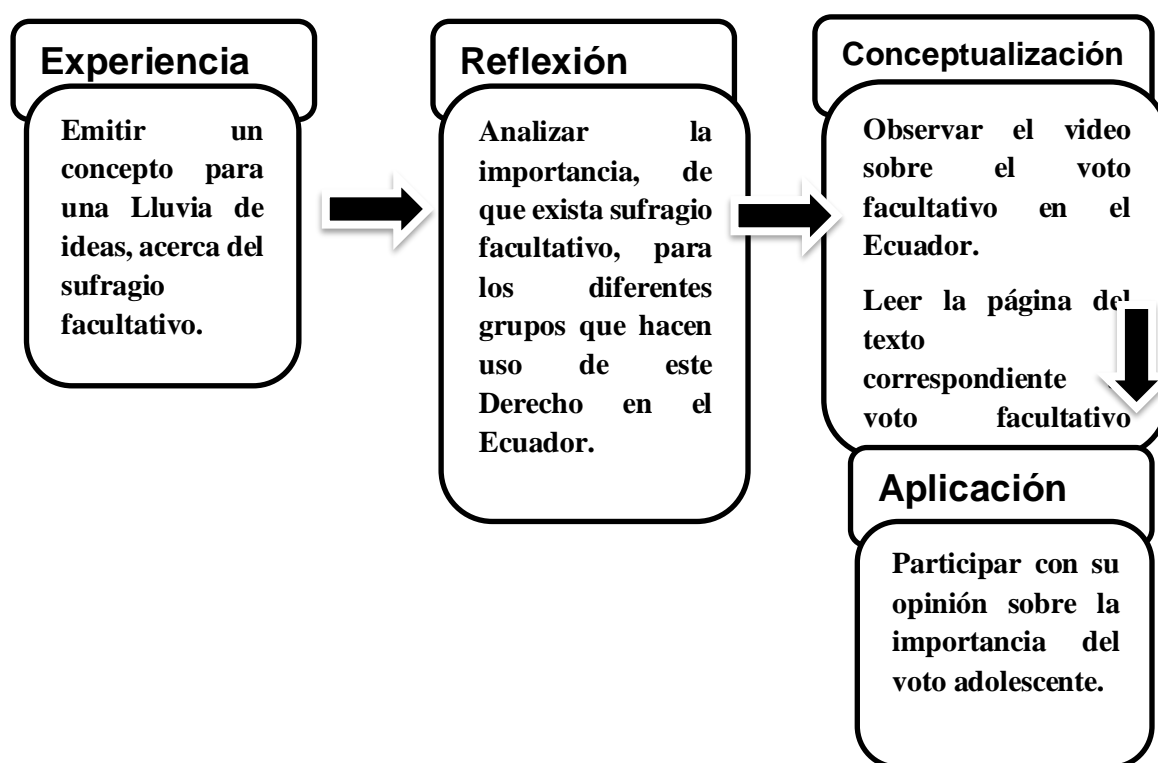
Experiencia

Emitir un concepto para una Lluvia de ideas, acerca del sufragio facultativo.

Reflexión

Analizar la importancia, de que exista sufragio facultativo, para los diferentes grupos que hacen uso de este Derecho en el Ecuador.

Conceptualización

Observar el video sobre el voto facultativo en el Ecuador.

Leer la página del texto correspondiente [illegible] voto facultativo

Aplicación

Participar con su opinión sobre la importancia del voto adolescente.